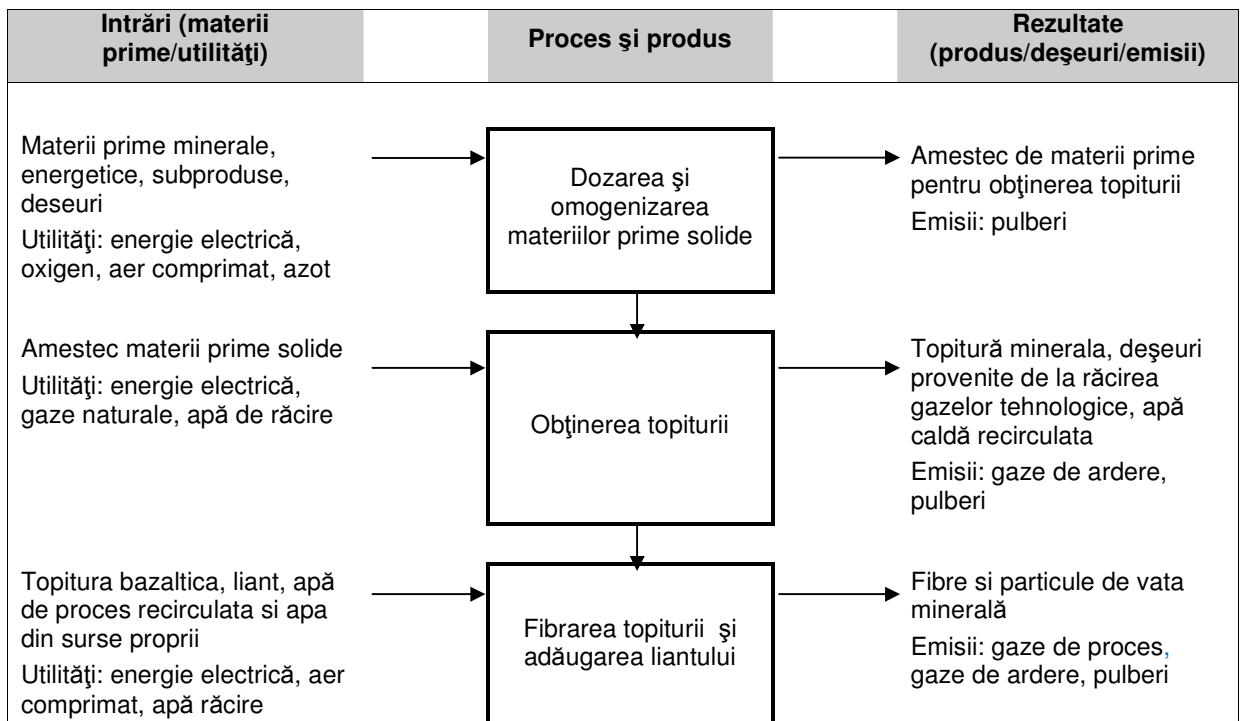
| Intrări (materii prime/utilităţi) | Proces şi produs | Rezultate (produs/deşeuri/emisii) |
|---|---|---|
| Materii prime minerale, energetice, subproduse, deseuri<br>Utilităţi: energie electrică, oxigen, aer comprimat, azot | Dozarea şi omogenizarea materiilor prime solide | Amestec de materii prime pentru obţinerea topiturii<br>Emisii: pulberi |
| Amestec materii prime solide<br>Utilităţi: energie electrică, gaze naturale, apă de răcire | Obţinerea topiturii | Topitură minerala, deşeuri provenite de la răcirea gazelor tehnologice, apă caldă recirculata<br>Emisii: gaze de ardere, pulberi |
| Topitura bazaltica, liant, apă de proces recirculata si apa din surse proprii<br>Utilităţi: energie electrică, aer comprimat, apă răcire | Fibrarea topiturii şi adăugarea liantului | Fibre si particule de vata minerală<br>Emisii: gaze de proces, gaze de ardere, pulberi |